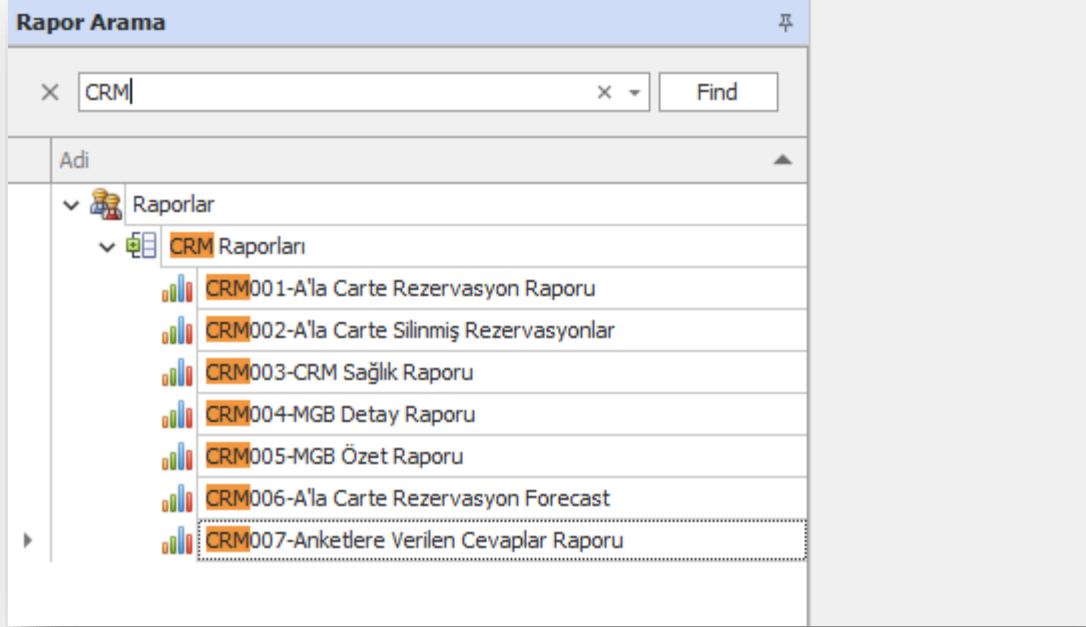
Rapor Arama

CRM

Find

Adi

Raporlar

CRM Raporları

CRM001-A'la Carte Rezervasyon Raporu

CRM002-A'la Carte Silinmiş Rezervasyonlar

CRM003-CRM Sağlık Raporu

CRM004-MGB Detay Raporu

CRM005-MGB Özet Raporu

CRM006-A'la Carte Rezervasyon Forecast

CRM007-Anketlere Verilen Cevaplar Raporu